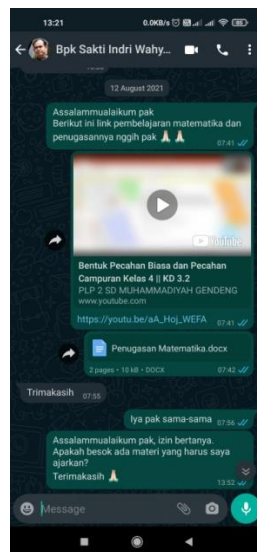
13:21 0.0KB/s

Bpk Sakti Indri Wahy...

12 August 2021

Assalammualaikum pak
Berikut ini link pembelajaran matematika dan penugasannya nggih pak 🙏🙏
07:41

YouTube

Bentuk Pecahan Biasa dan Pecahan Campuran Kelas 4 || KD 3.2
PLP 2 SD MUHAMMADIYAH GENDENG
www.youtube.com

https://youtu.be/aA_Hoj_WEFA
07:41

Penugasan Matematika.docx
2 pages • 10 kB • DOCX
07:42

Trimakasih 07:55

Iya pak sama-sama 07:56

Assalammualaikum pak, izin bertanya. Apakah besok ada materi yang harus saya ajarkan?
Terimakasih 🙏
13:52

Message